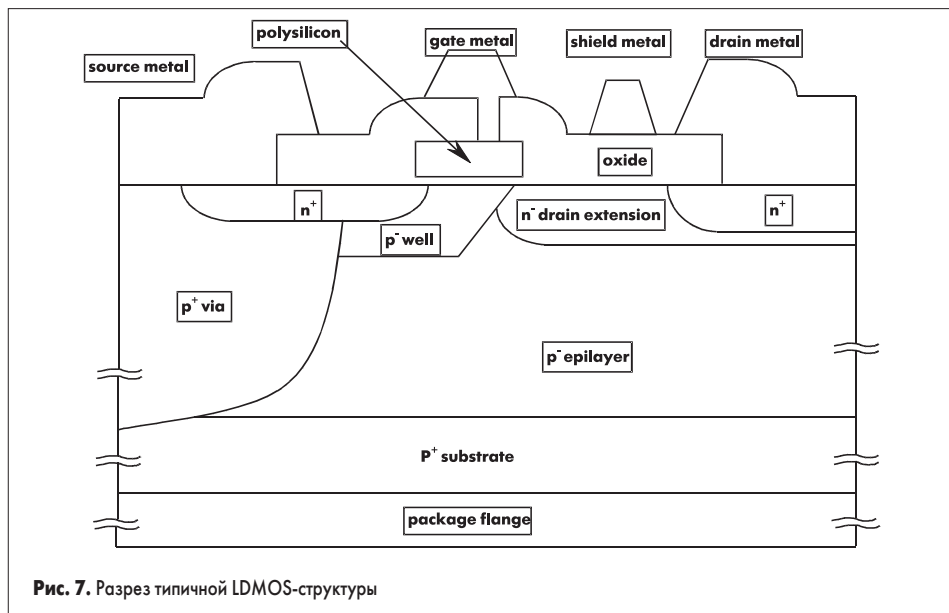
polysilicon

gate metal

shield metal

drain metal

source metal

oxide

$n^+$

$n^-$ drain extension

$n^+$

$p^-$ well

$p^+$ via

$p^-$ epilayer

$P^+$ substrate

package flange

**Рис. 7.** Разрез типичной LDMOS-структуры